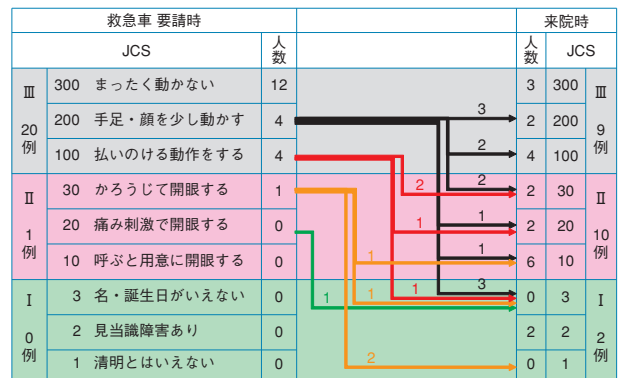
| 救急車 要請時 | | | | | 来院時 | | |
|---|---|---|---|---|---|---|---|
| JCS | | | 人数 | | 人数 | JCS | |
| Ⅲ 20例 | 300 | まったく動かない | 12 | | 3 | 300 | Ⅲ 9例 |
| | 200 | 手足・顔を少し動かす | 4 | 3 | 2 | 200 | |
| | 100 | 払いのける動作をする | 4 | 2 | 4 | 100 | |
| Ⅱ 1例 | 30 | かろうじて開眼する | 1 | 2 2 | 2 | 30 | Ⅱ 10例 |
| | 20 | 痛み刺激で開眼する | 0 | 1 1 | 2 | 20 | |
| | 10 | 呼ぶと用意に開眼する | 0 | 1 1 | 6 | 10 | |
| Ⅰ 0例 | 3 | 名・誕生日がいえない | 0 | 1 1 1 3 | 0 | 3 | Ⅰ 2例 |
| | 2 | 見当識障害あり | 0 | | 2 | 2 | |
| | 1 | 清明とはいえない | 0 | 2 | 0 | 1 | |